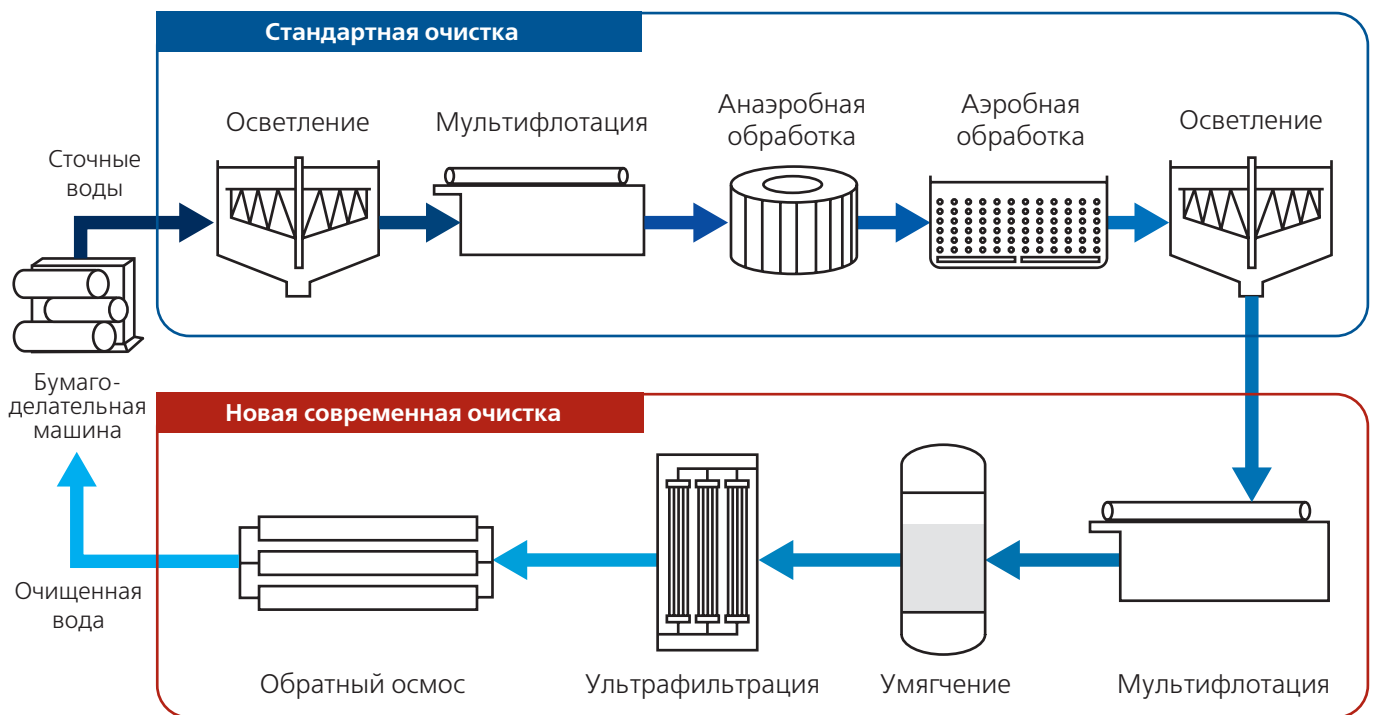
Стандартная очистка

Сточные воды

Осветление

Мультифлотация

Анаэробная обработка

Аэробная обработка

Осветление

Бумагоделательная машина

Новая современная очистка

Очищенная вода

Обратный осмос

Ультрафильтрация

Умягчение

Мультифлотация